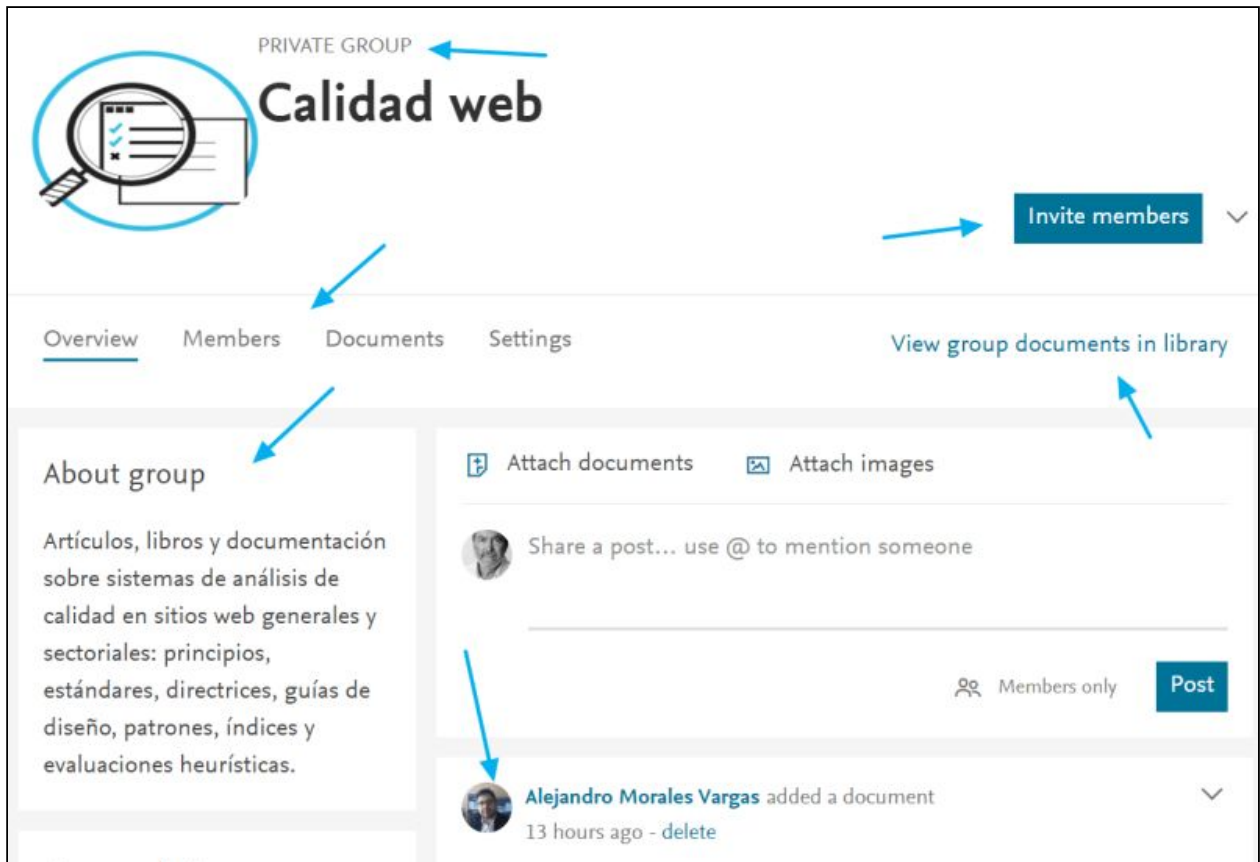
PRIVATE GROUP

Calidad web

Invite members

Overview Members Documents Settings

View group documents in library

About group

Artículos, libros y documentación sobre sistemas de análisis de calidad en sitios web generales y sectoriales: principios, estándares, directrices, guías de diseño, patrones, índices y evaluaciones heurísticas.

Attach documents Attach images

Share a post... use @ to mention someone

Members only

Post

Alejandro Morales Vargas added a document

13 hours ago - delete